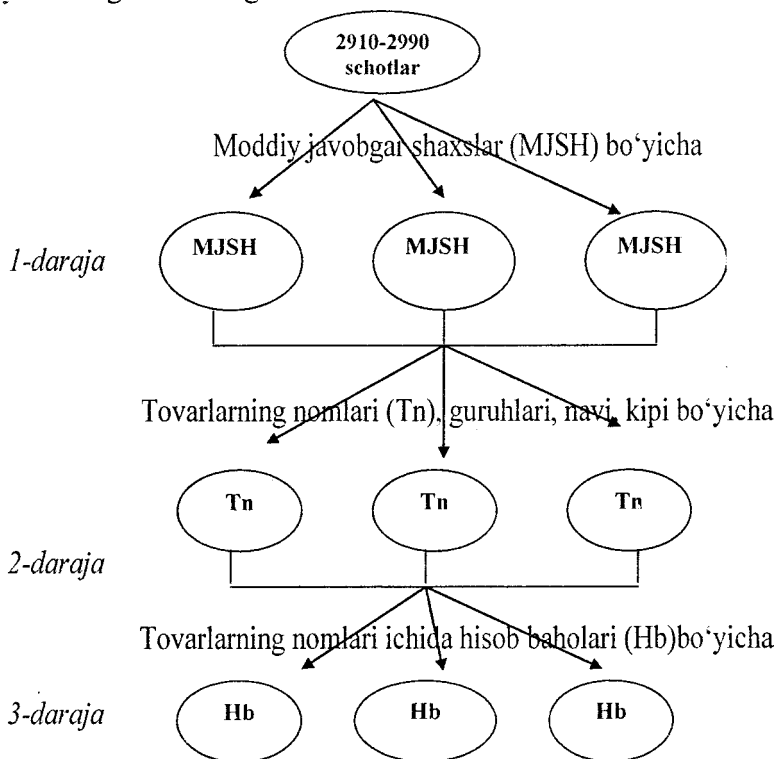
2910-2990 schotlar

Moddiy javobgar shaxslar (MJSH) bo'yicha

1-daraja

MJSH

MJSH

MJSH

Tovarlarning nomlari (Tn), guruhlari, navi, kipi bo'yicha

Tn

Tn

Tn

2-daraja

Tovarlarning nomlari ichida hisob baholari (Hb)bo'yicha

3-daraja

Hb

Hb

Hb